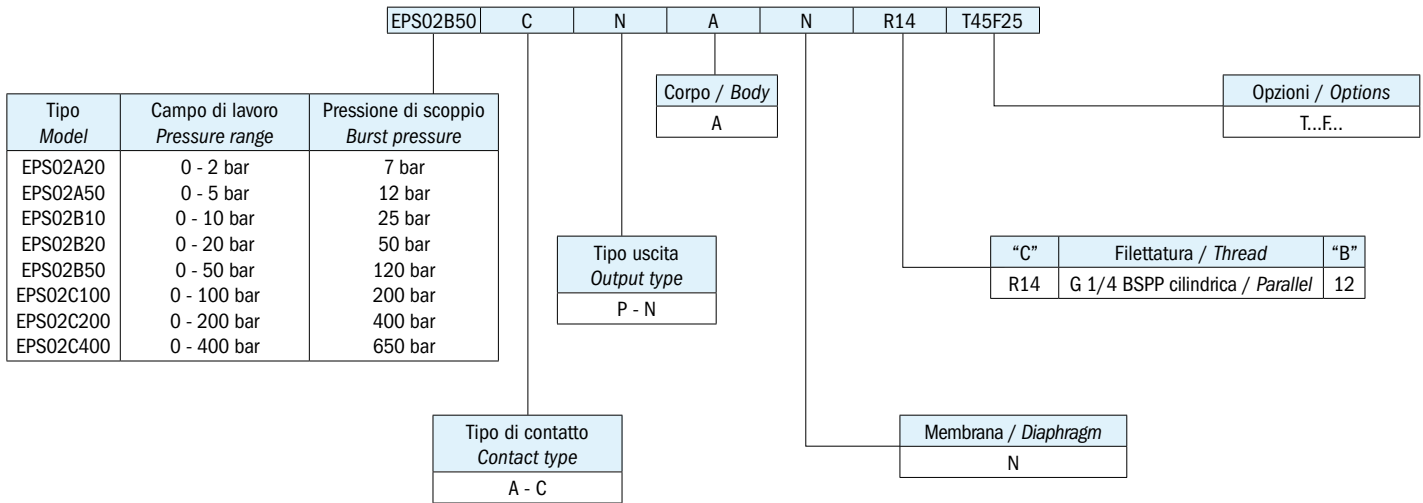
| EPS02B50 | C | N | A | N | R14 | T45F25 |
|---|---|---|---|---|---|---|

| Tipo *Model* | Campo di lavoro *Pressure range* | Pressione di scoppio *Burst pressure* |
|---|---|---|
| EPS02A20 | 0 - 2 bar | 7 bar |
| EPS02A50 | 0 - 5 bar | 12 bar |
| EPS02B10 | 0 - 10 bar | 25 bar |
| EPS02B20 | 0 - 20 bar | 50 bar |
| EPS02B50 | 0 - 50 bar | 120 bar |
| EPS02C100 | 0 - 100 bar | 200 bar |
| EPS02C200 | 0 - 200 bar | 400 bar |
| EPS02C400 | 0 - 400 bar | 650 bar |

| Corpo / *Body* |
|---|
| A |

| Opzioni / *Options* |
|---|
| T...F... |

| Tipo uscita *Output type* |
|---|
| P - N |

| “C” | Filettatura / *Thread* | “B” |
|---|---|---|
| R14 | G 1/4 BSPP cilindrica / *Parallel* | 12 |

| Tipo di contatto *Contact type* |
|---|
| A - C |

| Membrana / *Diaphragm* |
|---|
| N |